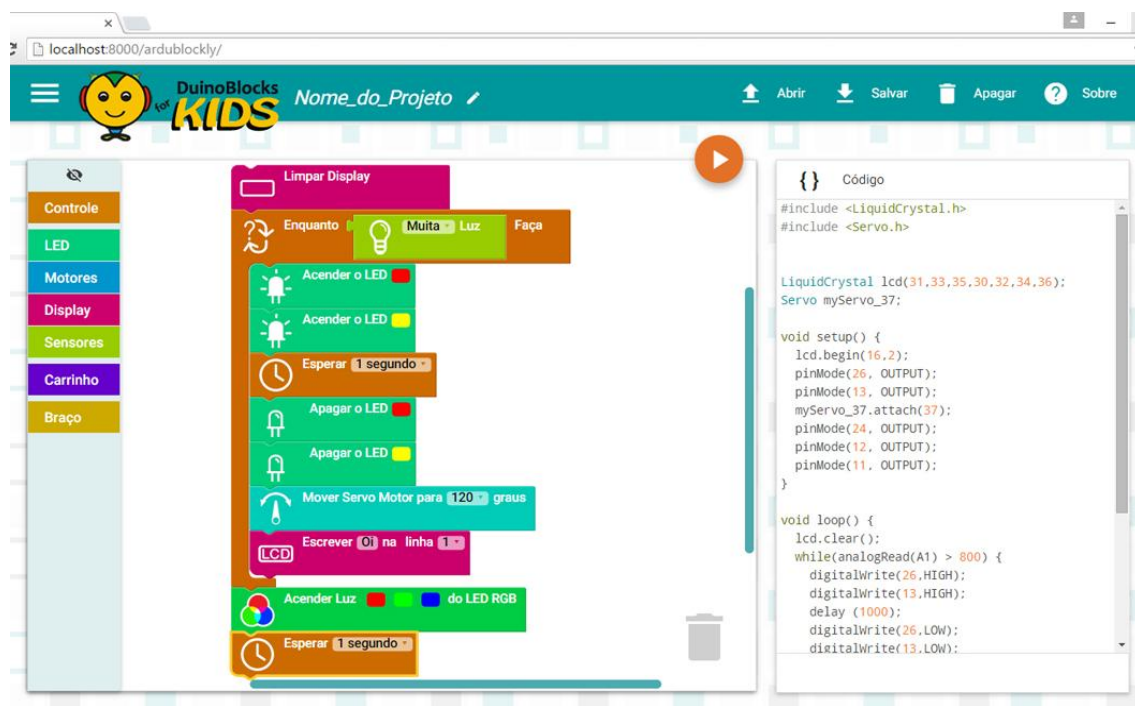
×
localhost:8000/ardublockly/

DuinoBlocks for KIDS
Nome_do_Projeto
Abrir
Salvar
Apagar
Sobre

Controle
LED
Motores
Display
Sensores
Carrinho
Braço

Limpar Display
Enquanto Muita Luz Faça
Acender o LED
Acender o LED
Esperar 1 segundo
Apagar o LED
Apagar o LED
Mover Servo Motor para 120 graus
LCD Escrever Oi na linha 1
Acender Luz do LED RGB
Esperar 1 segundo

{ } Código

#include <LiquidCrystal.h>
#include <Servo.h>

LiquidCrystal lcd(31,33,35,30,32,34,36);
Servo myServo_37;

void setup() {
  lcd.begin(16,2);
  pinMode(26, OUTPUT);
  pinMode(13, OUTPUT);
  myServo_37.attach(37);
  pinMode(24, OUTPUT);
  pinMode(12, OUTPUT);
  pinMode(11, OUTPUT);
}

void loop() {
  lcd.clear();
  while(analogRead(A1) > 800) {
    digitalWrite(26,HIGH);
    digitalWrite(13,HIGH);
    delay (1000);
    digitalWrite(26,LOW);
    digitalWrite(13,LOW);